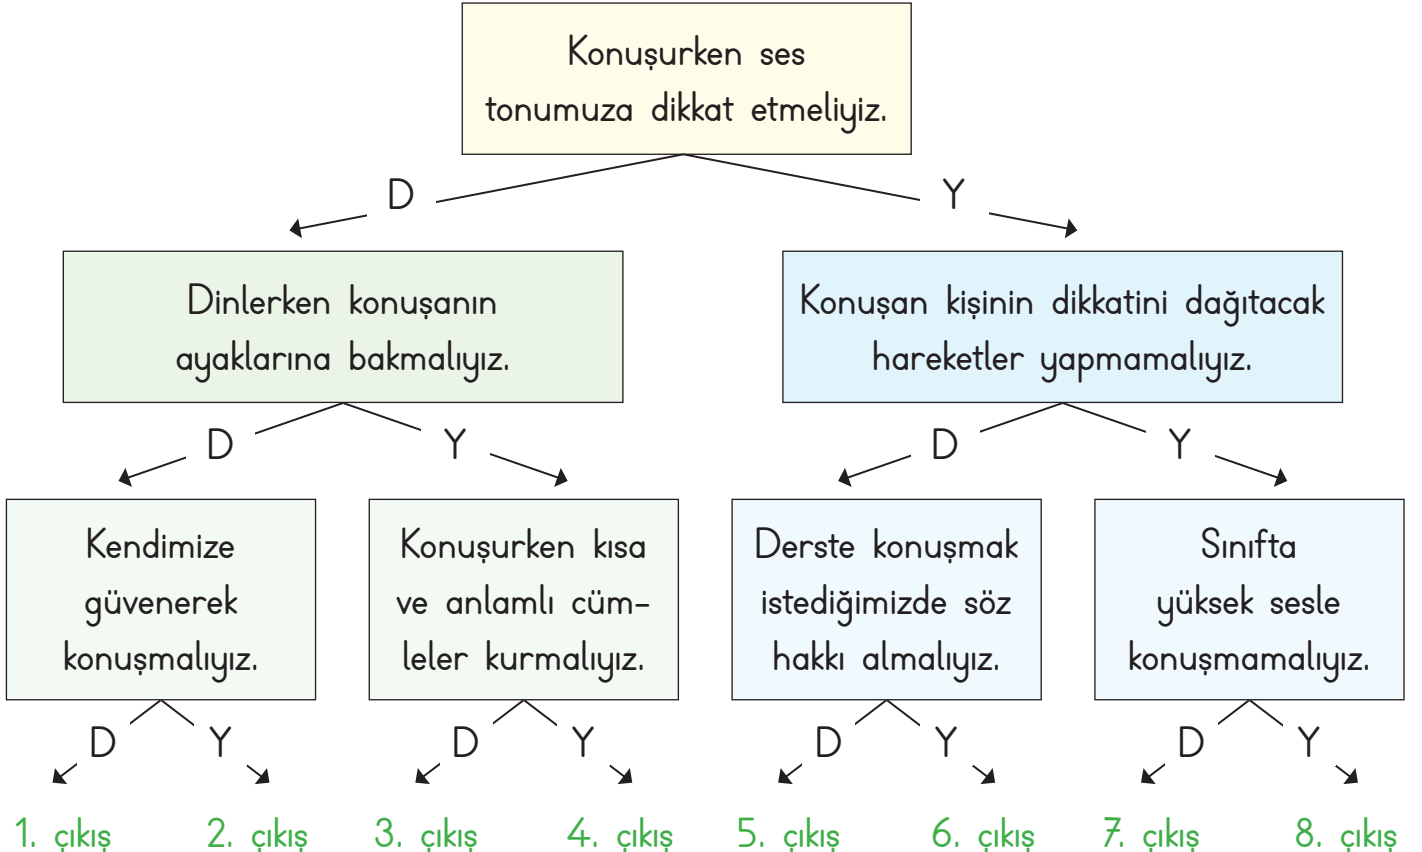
Konuşurken ses tonumuza dikkat etmeliyiz.

D

Y

Dinlerken konuşanın ayaklarına bakmalıyız.

Konuşan kişinin dikkatini dağıtacak hareketler yapmamalıyız.

D

Y

D

Y

Kendimize güvenerek konuşmalıyız.

Konuşurken kısa ve anlamlı cümleler kurmalıyız.

Derste konuşmak istediğimizde söz hakkı almalıyız.

Sınıfta yüksek sesle konuşmamalıyız.

D

Y

D

Y

D

Y

D

Y

1. çıkış

2. çıkış

3. çıkış

4. çıkış

5. çıkış

6. çıkış

7. çıkış

8. çıkış